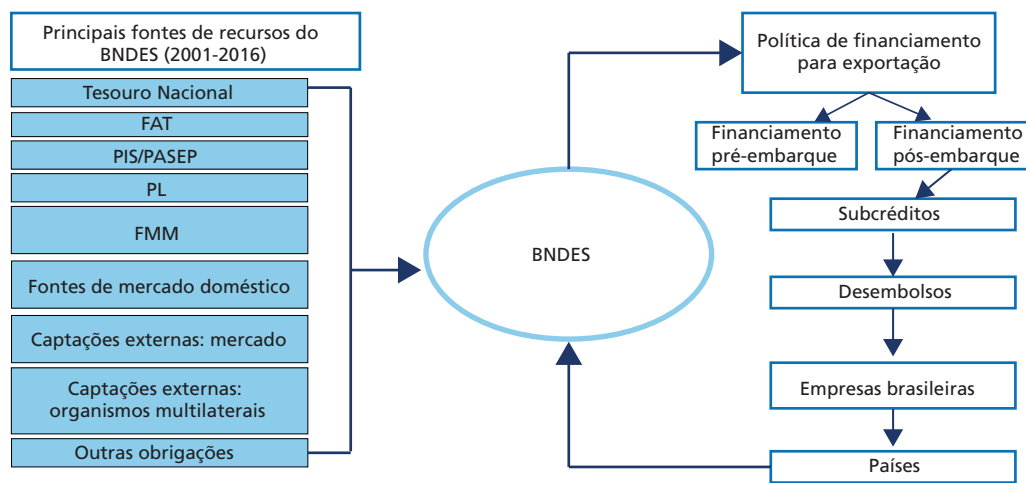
Principais fontes de recursos do BNDES (2001-2016)

Tesouro Nacional

FAT

PIS/PASEP

PL

FMM

Fontes de mercado doméstico

Captações externas: mercado

Captações externas: organismos multilaterais

Outras obrigações

BNDES

Política de financiamento para exportação

Financiamento pré-embarque

Financiamento pós-embarque

Subcréditos

Desembolsos

Empresas brasileiras

Países